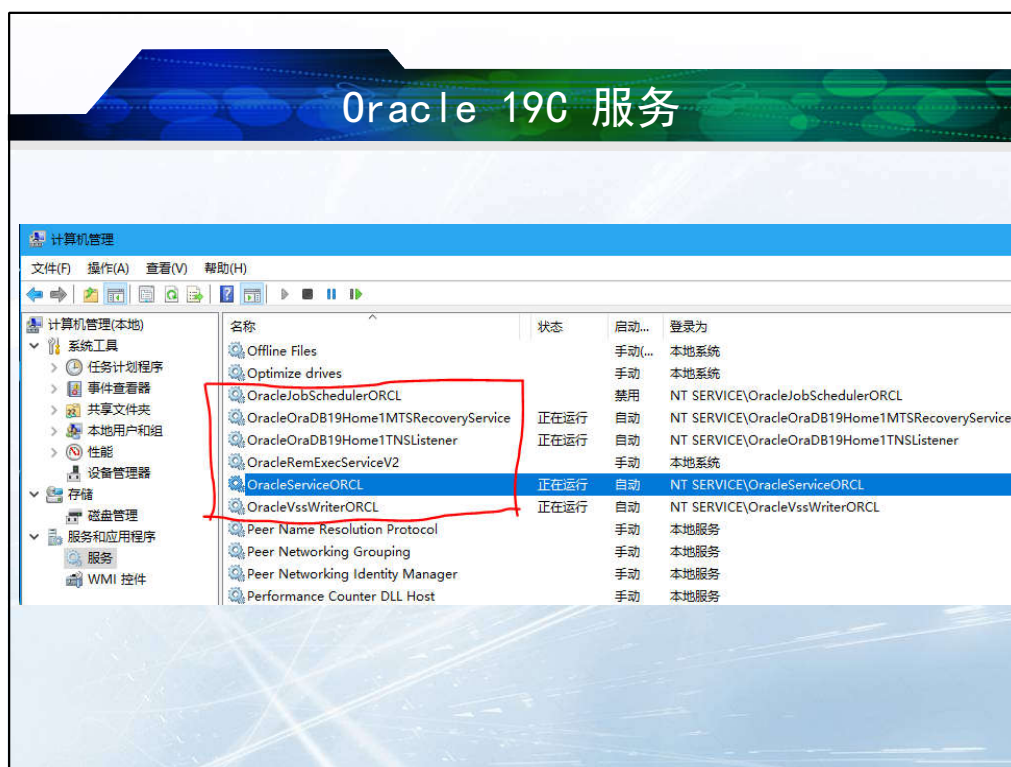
Oracle 19C 服务

计算机管理

文件(F) 操作(A) 查看(V) 帮助(H)

计算机管理(本地)
系统工具
任务计划程序
事件查看器
共享文件夹
本地用户和组
性能
设备管理器
存储
磁盘管理
服务和应用程序
服务
WMI 控件

| 名称 | 状态 | 启动... | 登录为 |
|---|---|---|---|
| Offline Files | | 手动(... | 本地系统 |
| Optimize drives | | 手动 | 本地系统 |
| OracleJobSchedulerORCL | | 禁用 | NT SERVICE\OracleJobSchedulerORCL |
| OracleOraDB19Home1MTSRecoveryService | 正在运行 | 自动 | NT SERVICE\OracleOraDB19Home1MTSRecoveryService |
| OracleOraDB19Home1TNSListener | 正在运行 | 自动 | NT SERVICE\OracleOraDB19Home1TNSListener |
| OracleRemExecServiceV2 | | 手动 | 本地系统 |
| OracleServiceORCL | 正在运行 | 自动 | NT SERVICE\OracleServiceORCL |
| OracleVssWriterORCL | 正在运行 | 自动 | NT SERVICE\OracleVssWriterORCL |
| Peer Name Resolution Protocol | | 手动 | 本地服务 |
| Peer Networking Grouping | | 手动 | 本地服务 |
| Peer Networking Identity Manager | | 手动 | 本地服务 |
| Performance Counter DLL Host | | 手动 | 本地服务 |